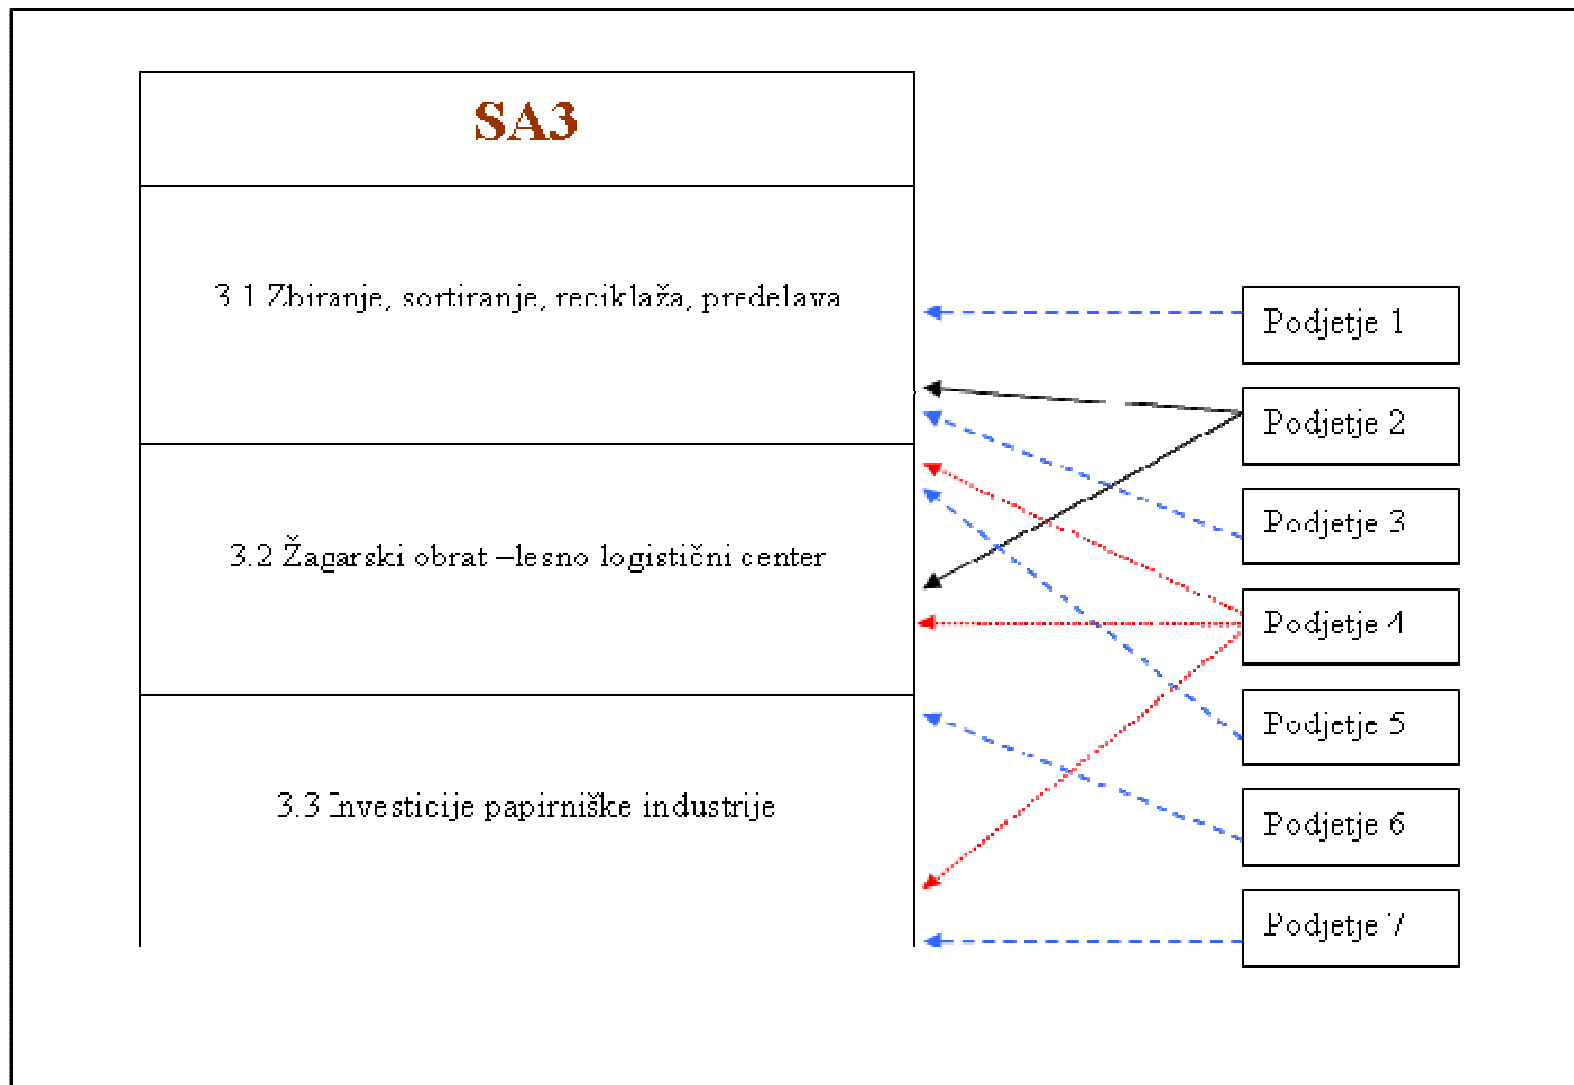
SA3

3.1 Zbiranje, sortiranje, reciklaža, predelava

3.2 Žagarski obrat –lesno logistični center

3.3 Investicije papirniške industrije

Podjetje 1

Podjetje 2

Podjetje 3

Podjetje 4

Podjetje 5

Podjetje 6

Podjetje 7